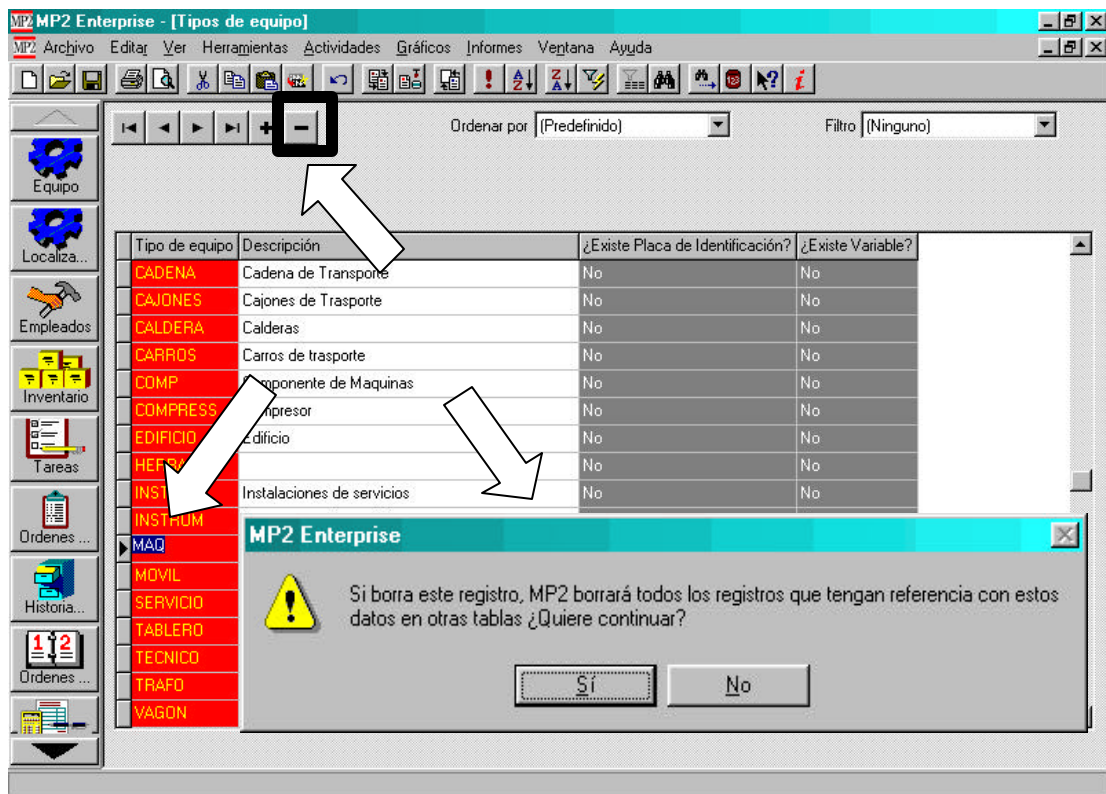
MP2 MP2 Enterprise - [Tipos de equipo]

MP2 Archivo Editar Ver Herramientas Actividades Gráficos Informes Ventana Ayuda

Ordenar por (Predefinido)

Filtro (Ninguno)

Equipo

Localiza...

Empleados

Inventario

Tareas

Ordenes ...

Historia...

Ordenes ...

| Tipo de equipo | Descripción | ¿Existe Placa de Identificación? | ¿Existe Variable? |
|---|---|---|---|
| CADENA | Cadena de Transporte | No | No |
| CAJONES | Cajones de Trasporte | No | No |
| CALDERA | Calderas | No | No |
| CARROS | Carros de trasporte | No | No |
| COMP | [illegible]ponente de Maquinas | No | No |
| COMPRESS | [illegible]mpresor | No | No |
| EDIFICIO | Edificio | No | No |
| HERRA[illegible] | | No | No |
| INST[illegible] | Instalaciones de servicios | No | No |
| INSTRUM | | | |
| MAQ | | | |
| MOVIL | | | |
| SERVICIO | | | |
| TABLERO | | | |
| TECNICO | | | |
| TRAFO | | | |
| VAGON | | | |

MP2 Enterprise

Si borra este registro, MP2 borrará todos los registros que tengan referencia con estos datos en otras tablas ¿Quiere continuar?

Sí

No